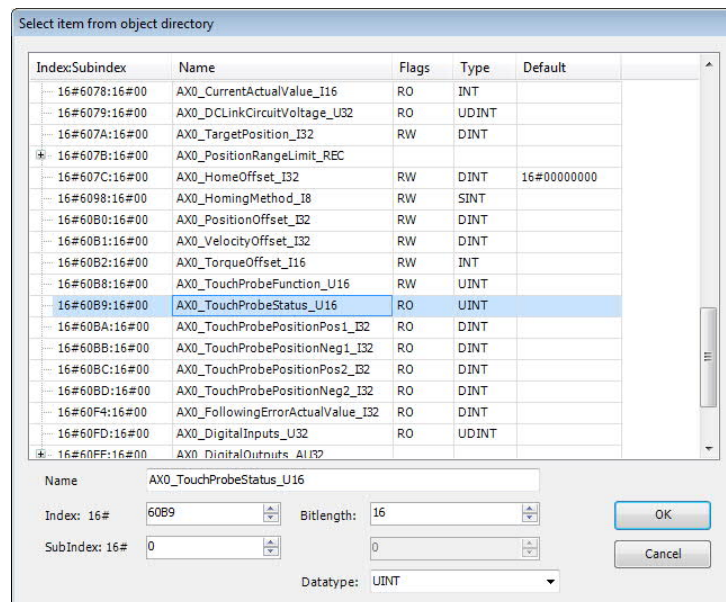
Select item from object directory

| Index:Subindex | Name | Flags | Type | Default |
|---|---|---|---|---|
| 16#6078:16#00 | AX0_CurrentActualValue_I16 | RO | INT | |
| 16#6079:16#00 | AX0_DCLinkCircuitVoltage_U32 | RO | UDINT | |
| 16#607A:16#00 | AX0_TargetPosition_I32 | RW | DINT | |
| 16#607B:16#00 | AX0_PositionRangeLimit_REC | | | |
| 16#607C:16#00 | AX0_HomeOffset_I32 | RW | DINT | 16#00000000 |
| 16#6098:16#00 | AX0_HomingMethod_I8 | RW | SINT | |
| 16#60B0:16#00 | AX0_PositionOffset_I32 | RW | DINT | |
| 16#60B1:16#00 | AX0_VelocityOffset_I32 | RW | DINT | |
| 16#60B2:16#00 | AX0_TorqueOffset_I16 | RW | INT | |
| 16#60B8:16#00 | AX0_TouchProbeFunction_U16 | RW | UINT | |
| 16#60B9:16#00 | AX0_TouchProbeStatus_U16 | RO | UINT | |
| 16#60BA:16#00 | AX0_TouchProbePositionPos1_I32 | RO | DINT | |
| 16#60BB:16#00 | AX0_TouchProbePositionNeg1_I32 | RO | DINT | |
| 16#60BC:16#00 | AX0_TouchProbePositionPos2_I32 | RO | DINT | |
| 16#60BD:16#00 | AX0_TouchProbePositionNeg2_I32 | RO | DINT | |
| 16#60F4:16#00 | AX0_FollowingErrorActualValue_I32 | RO | DINT | |
| 16#60FD:16#00 | AX0_DigitalInputs_U32 | RO | UDINT | |
| 16#60FE:16#00 | AX0_DigitalOutputs_AU32 | | | |

Name AX0_TouchProbeStatus_U16

Index: 16# 60B9 Bitlength: 16 OK

SubIndex: 16# 0 0 Cancel

Datatype: UINT